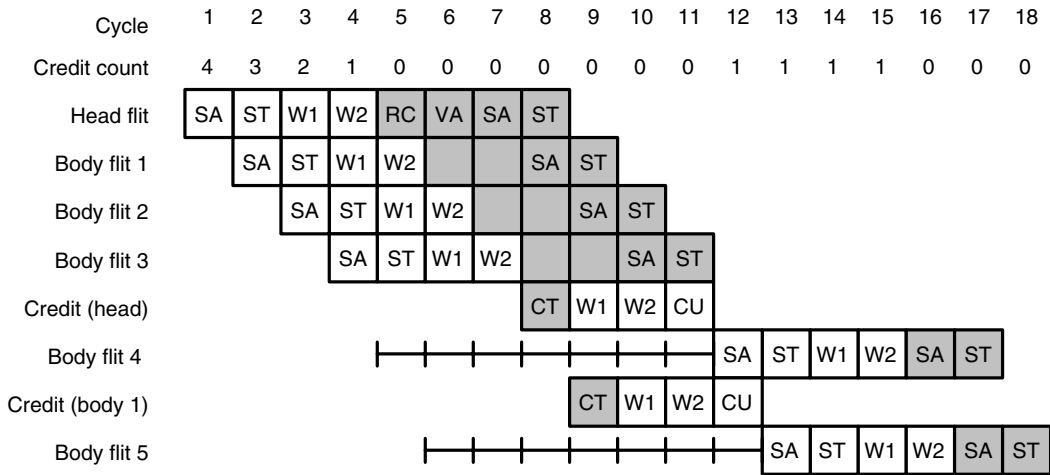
| | | | | | | | | | | | | | | | | | | |
|---|---|---|---|---|---|---|---|---|---|---|---|---|---|---|---|---|---|---|
| Cycle | 1 | 2 | 3 | 4 | 5 | 6 | 7 | 8 | 9 | 10 | 11 | 12 | 13 | 14 | 15 | 16 | 17 | 18 |
| Credit count | 4 | 3 | 2 | 1 | 0 | 0 | 0 | 0 | 0 | 0 | 0 | 1 | 1 | 1 | 1 | 0 | 0 | 0 |
| Head flit | SA | ST | W1 | W2 | RC | VA | SA | ST | | | | | | | | | | |
| Body flit 1 | | SA | ST | W1 | W2 | | | SA | ST | | | | | | | | | |
| Body flit 2 | | | SA | ST | W1 | W2 | | | SA | ST | | | | | | | | |
| Body flit 3 | | | | SA | ST | W1 | W2 | | | SA | ST | | | | | | | |
| Credit (head) | | | | | | | | CT | W1 | W2 | CU | | | | | | | |
| Body flit 4 | | | | | | | | | | | | SA | ST | W1 | W2 | SA | ST | |
| Credit (body 1) | | | | | | | | | CT | W1 | W2 | CU | | | | | | |
| Body flit 5 | | | | | | | | | | | | | SA | ST | W1 | W2 | SA | ST |